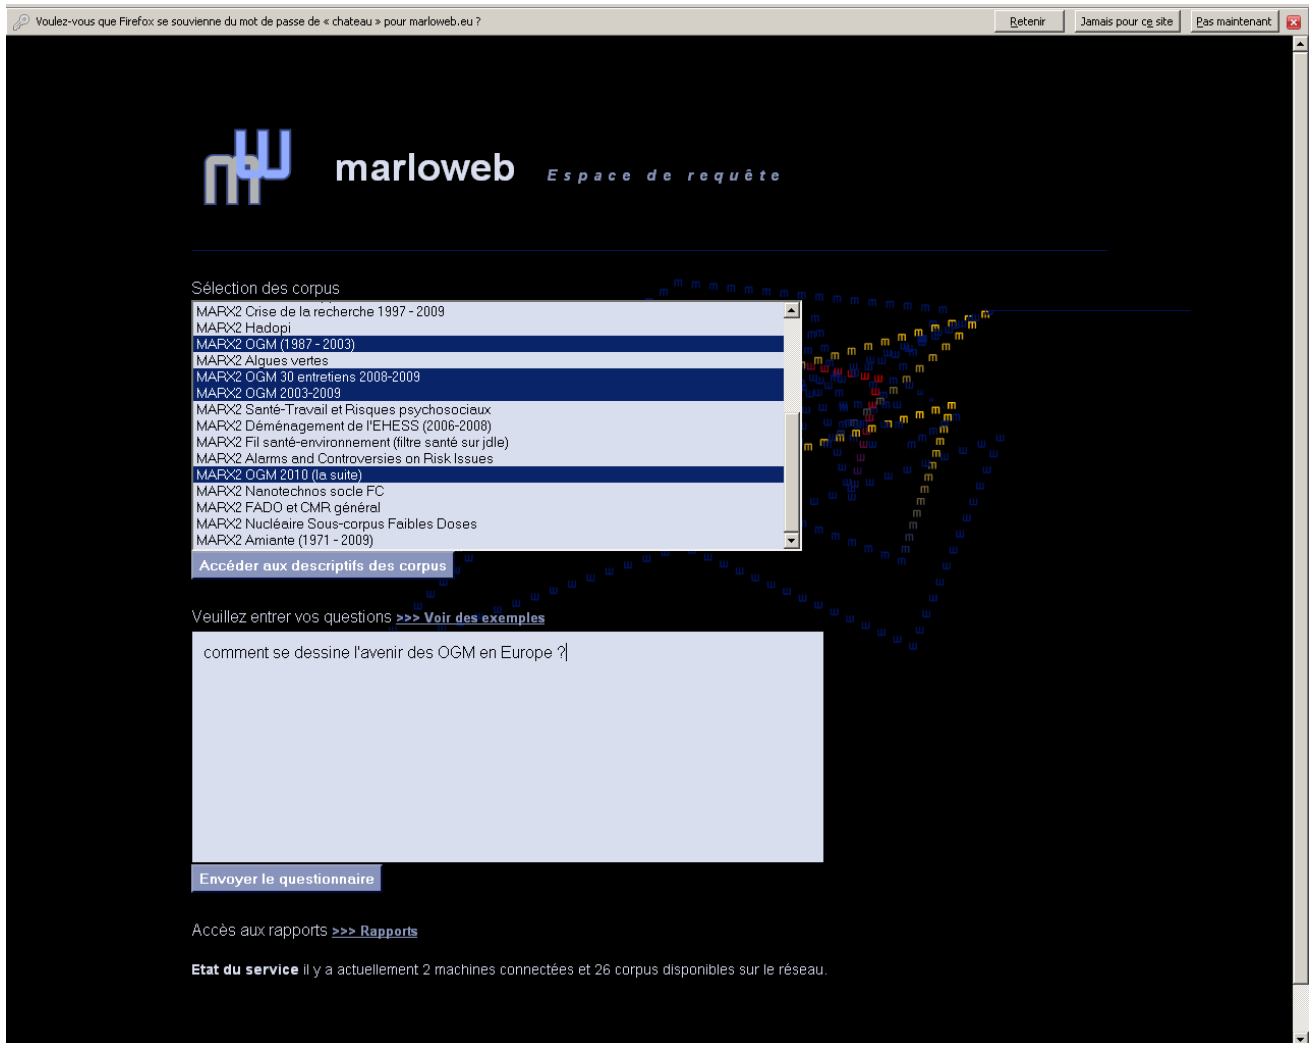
Voulez-vous que Firefox se souvienne du mot de passe de « chateau » pour marloweb.eu ?

Retenir | Jamais pour ce site | Pas maintenant

marloweb Espace de requête

Sélection des corpus

MARX2 Crise de la recherche 1997 - 2009
MARX2 Hadopi
MARX2 OGM (1987 - 2003)
MARX2 Algues vertes
MARX2 OGM 30 entretiens 2008-2009
MARX2 OGM 2003-2009
MARX2 Santé-Travail et Risques psychosociaux
MARX2 Déménagement de l'EHESS (2006-2008)
MARX2 Fil santé-environnement (filtre santé sur jdle)
MARX2 Alarms and Controversies on Risk Issues
MARX2 OGM 2010 (la suite)
MARX2 Nanotechnos socle FC
MARX2 FADO et CMR général
MARX2 Nucléaire Sous-corpus Faibles Doses
MARX2 Amiante (1971 - 2009)

Accéder aux descriptifs des corpus

Veuillez entrer vos questions >>> Voir des exemples

comment se dessine l'avenir des OGM en Europe ?

Envoyer le questionnaire

Accès aux rapports >>> Rapports

Etat du service il y a actuellement 2 machines connectées et 26 corpus disponibles sur le réseau.